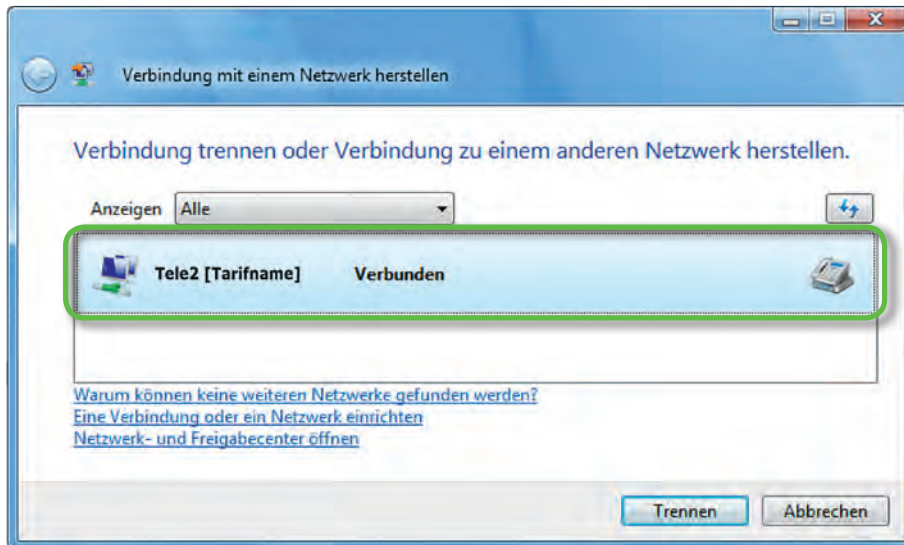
Verbindung mit einem Netzwerk herstellen

Verbindung trennen oder Verbindung zu einem anderen Netzwerk herstellen.

Anzeigen Alle

Tele2 [Tarifname] Verbunden

Warum können keine weiteren Netzwerke gefunden werden?
Eine Verbindung oder ein Netzwerk einrichten
Netzwerk- und Freigabecenter öffnen

Trennen Abbrechen